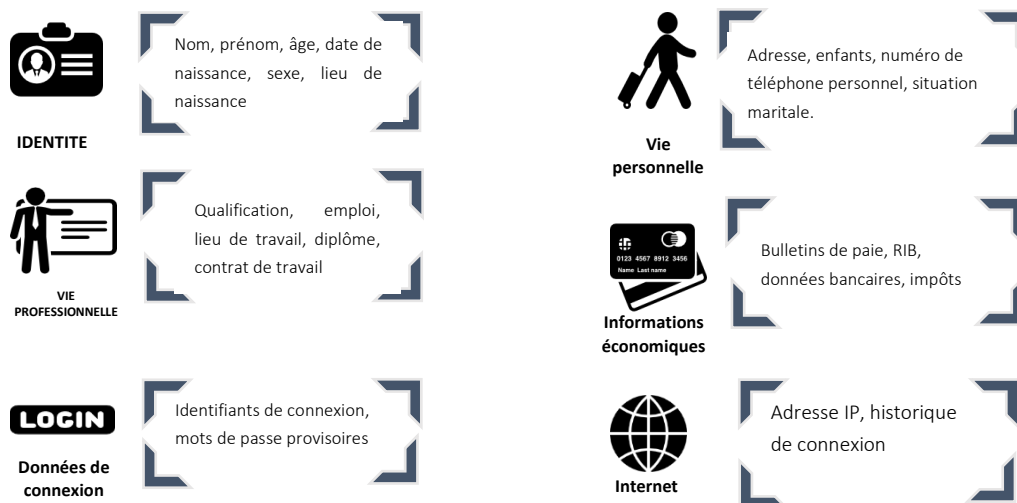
Nom, prénom, âge, date de naissance, sexe, lieu de naissance

IDENTITE

Qualification, emploi, lieu de travail, diplôme, contrat de travail

VIE PROFESSIONNELLE

LOGIN

Identifiants de connexion, mots de passe provisoires

Données de connexion

Adresse, enfants, numéro de téléphone personnel, situation maritale.

Vie personnelle

0123 4567 8912 3456
Name Last name

Bulletins de paie, RIB, données bancaires, impôts

Informations économiques

Adresse IP, historique de connexion

Internet